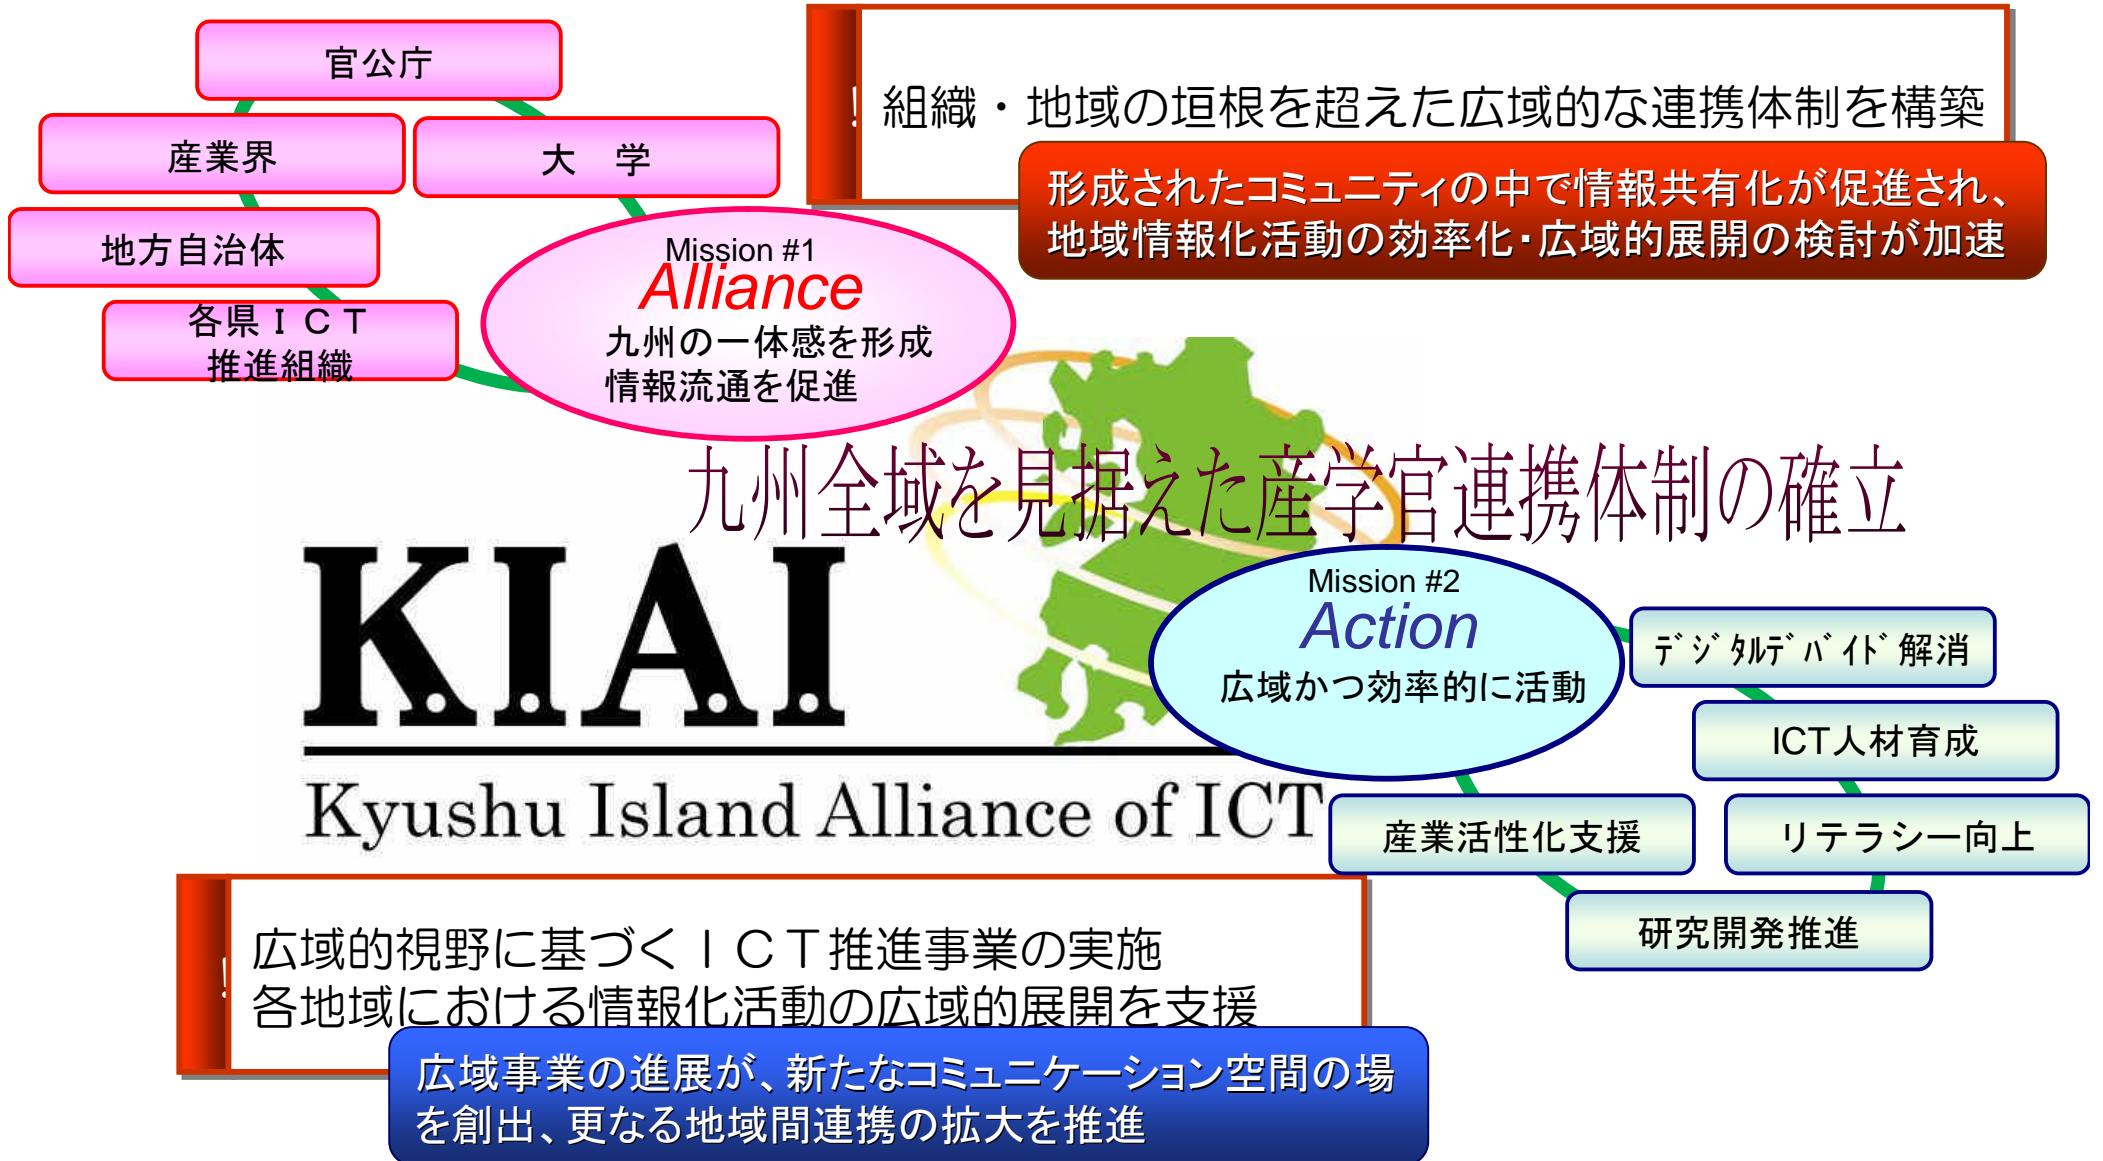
官公庁

産業界

大　学

地方自治体

各県ＩＣＴ推進組織

Mission #1
Alliance
九州の一体感を形成
情報流通を促進

! 組織・地域の垣根を超えた広域的な連携体制を構築

形成されたコミュニティの中で情報共有化が促進され、地域情報化活動の効率化･広域的展開の検討が加速

九州全域を見据えた産学官連携体制の確立

KIAI
Kyushu Island Alliance of ICT

Mission #2
Action
広域かつ効率的に活動

ﾃﾞｼﾞﾀﾙﾃﾞﾊﾞｲﾄﾞ解消

ICT人材育成

産業活性化支援

リテラシー向上

研究開発推進

! 広域的視野に基づくＩＣＴ推進事業の実施
各地域における情報化活動の広域的展開を支援

広域事業の進展が、新たなコミュニケーション空間の場を創出、更なる地域間連携の拡大を推進